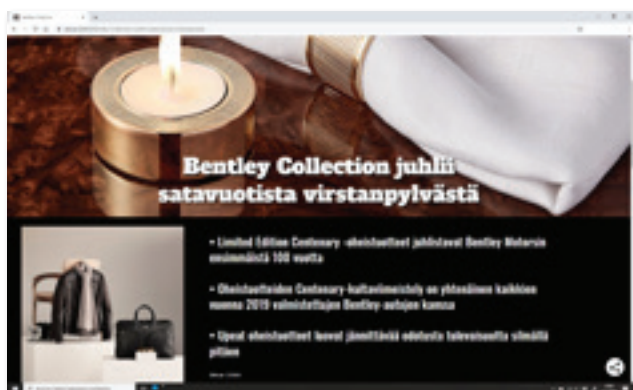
Bentley Collection juhlii satavuotista virstanpylvästä

• Limited Edition Centenary -oheistuotteet juhlistavat Bentley Motorsin ensimmäistä 100 vuotta

• Oheistuotteiden Centenary-kaiverrusmerkintä on yhtenäinen kaikkien vuonna 2019 valmistettujen Bentley-autojen kanssa

• Uudet oheistuotteet luovat jännittävää odotusta tulevaisuudelta silmällä pitäen

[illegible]